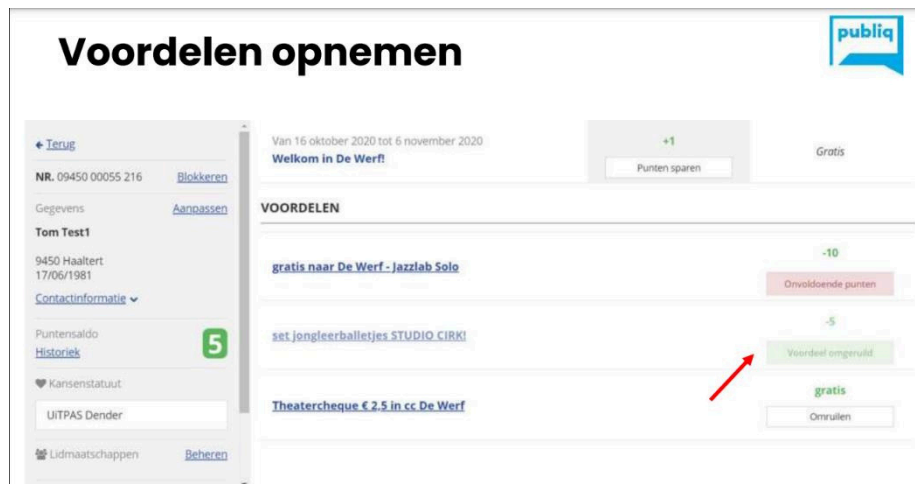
Voordelen opnemen

publiq

← Terug

NR. 09450 00055 216 Blokkeren

Gegevens Aanpassen

Tom Test1

9450 Haaltert
17/06/1981

Contactinformatie

Puntensaldo
Historiek

5

Kansenstatuut

UiTPAS Dender

Lidmaatschappen Beheren

Van 16 oktober 2020 tot 6 november 2020
Welkom in De Werf!

+1
Punten sparen

Gratis

VOORDELEN

gratis naar De Werf - Jazzlab Solo

-10
Onvoldoende punten

set jongleerballetjes STUDIO CIRK!

-5
Voordeel omgeruild

Theatercheque € 2.5 in cc De Werf

gratis
Omruilen